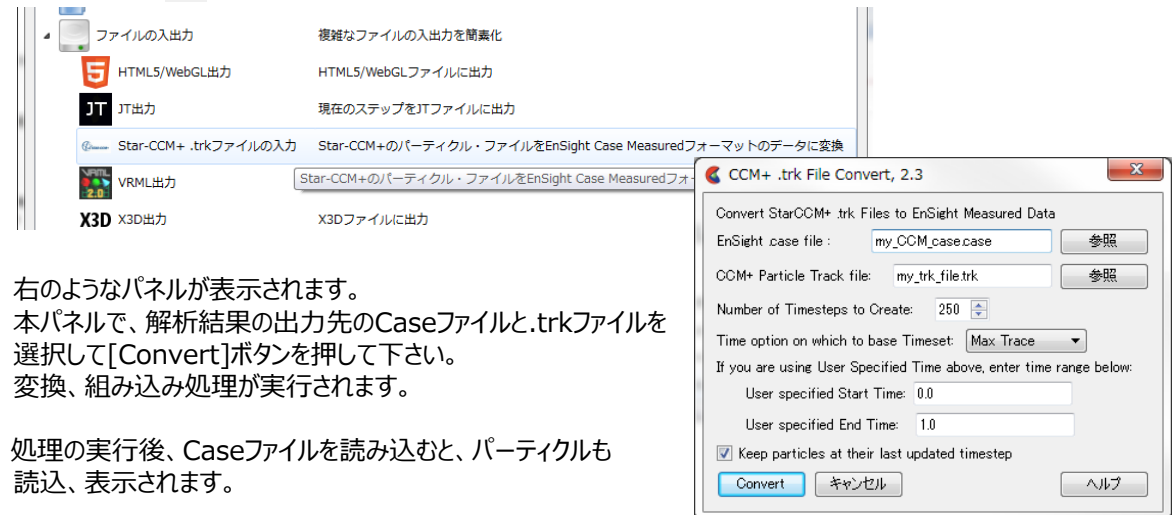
ファイルの入出力　複雑なファイルの入出力を簡素化

HTML5/WebGL出力　HTML5/WebGLファイルに出力

JT JT出力　現在のステップをJTファイルに出力

Star-CCM+ .trkファイルの入力　Star-CCM+のパーティクル・ファイルをEnSight Case Measuredフォーマットのデータに変換

VRML出力　Star-CCM+のパーティクル・ファイルをEnSight Case Measuredフォー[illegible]

X3D X3D出力　X3Dファイルに出力

CCM+ .trk File Convert, 2.3

Convert StarCCM+ .trk Files to EnSight Measured Data

EnSight .case file : my_CCM_case.case 参照

CCM+ Particle Track file: my_trk_file.trk 参照

Number of Timesteps to Create: 250

Time option on which to base Timeset: Max Trace

If you are using User Specified Time above, enter time range below:

User specified Start Time: 0.0

User specified End Time: 1.0

Keep particles at their last updated timestep

Convert キャンセル ヘルプ

右のようなパネルが表示されます。
本パネルで、解析結果の出力先のCaseファイルと.trkファイルを選択して[Convert]ボタンを押して下さい。
変換、組み込み処理が実行されます。

処理の実行後、Caseファイルを読み込むと、パーティクルも読込、表示されます。